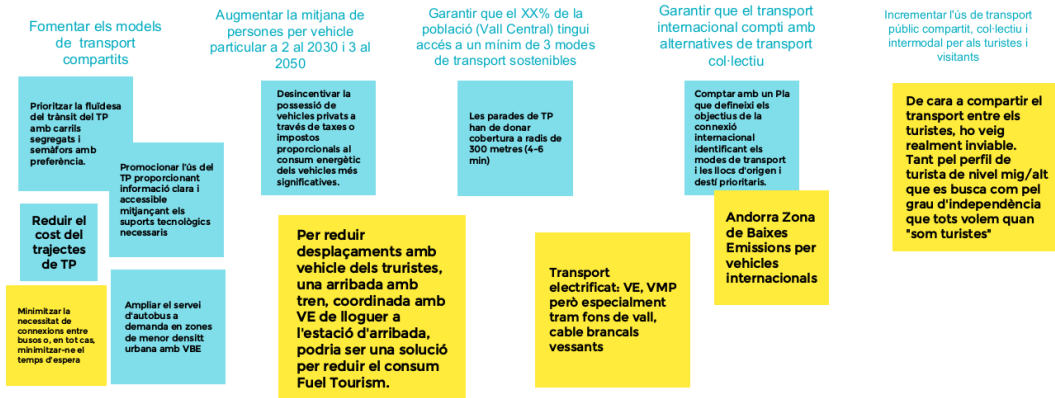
Fomentar els models de transport compartits

Prioritzar la fluïdesa del trànsit del TP amb carrils segregats i semàfors amb preferència.

Promocionar l'ús del TP proporcionant informació clara i accessible mitjançant els suports tecnològics necessaris

Reduir el cost del trajectes de TP

Minimitzar la necessitat de connexions entre busos o, en tot cas, minimitzar-ne el temps d'espera

Ampliar el servei d'autobus a demanda en zones de menor densitt urbana amb VBE

Augmentar la mitjana de persones per vehicle particular a 2 al 2030 i 3 al 2050

Desincentivar la possessió de vehicles privats a través de taxes o impostos proporcionals al consum energètic dels vehicles més significatives.

Per reduir desplaçaments amb vehicle dels turistes, una arribada amb tren, coordinada amb VE de lloguer a l'estació d'arribada, podria ser una solució per reduir el consum Fuel Tourism.

Garantir que el XX% de la població (Vall Central) tingui accés a un mínim de 3 modes de transport sostenibles

Les parades de TP han de donar cobertura a radis de 300 metres (4-6 min)

Transport electrificat: VE, VMP però especialment tram fons de vall, cable brancals vessants

Garantir que el transport internacional compti amb alternatives de transport col·lectiu

Comptar amb un Pla que defineixi els objectius de la connexió internacional identificant els modes de transport i les llocs d'origen i destí prioritaris.

Andorra Zona de Baixes Emissions per vehicles internacionals

Incrementar l'ús de transport públic compartit, col·lectiu i intermodal par als turistes i visitants

De cara a compartir el transport entre els turistes, ho veig realment inviable. Tant pel perfil de turista de nivel mig/alt que es busca com pel grau d'independència que tots volem quan "som turistes"